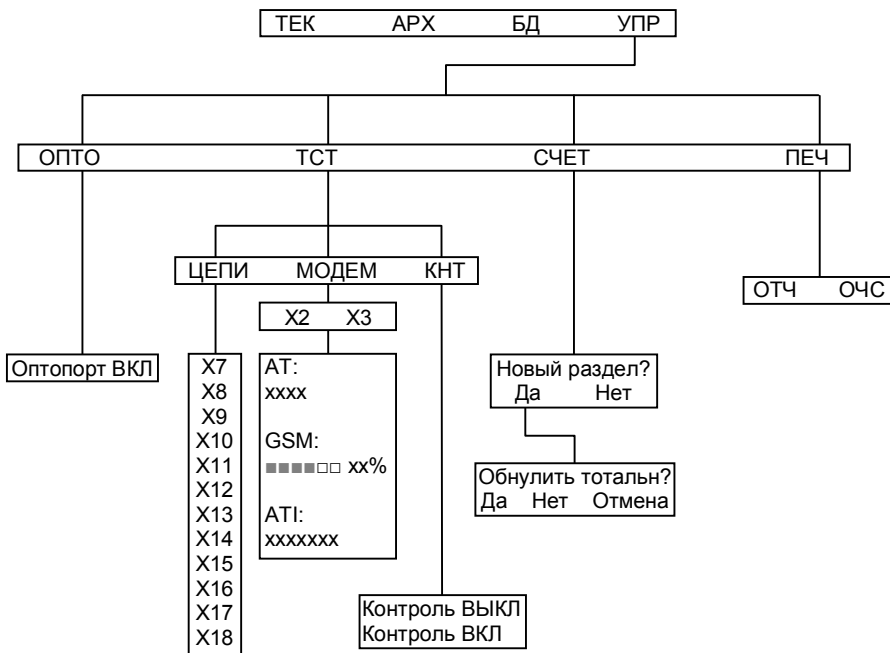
ТЕК АРХ БД УПР

ОПТО ТСТ СЧЕТ ПЕЧ

ЦЕПИ МОДЕМ КНТ

ОТЧ ОЧС

X2 X3

Оптопорт ВКЛ

X7
X8
X9
X10
X11
X12
X13
X14
X15
X16
X17
X18

AT:
xxxx

GSM:
■■■■□□ xx%

ATI:
xxxxxxx

Новый раздел?
Да Нет

Обнулить тотальн?
Да Нет Отмена

Контроль ВЫКЛ
Контроль ВКЛ